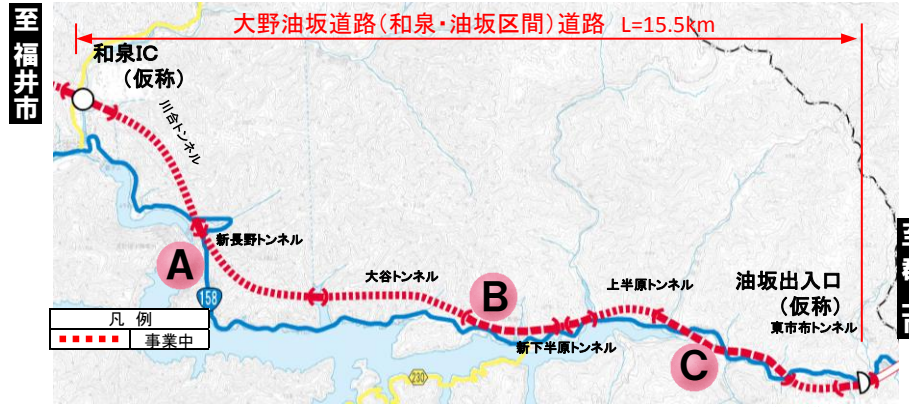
至福井市

大野油坂道路（和泉・油坂区間）道路　L=15.5km

和泉IC
（仮称）

川合トンネル

新長野トンネル

A

158

凡　例
事業中

大谷トンネル

B

新下半原トンネル

上半原トンネル

油坂出入口
（仮称）

東市布トンネル

C

230

至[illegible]